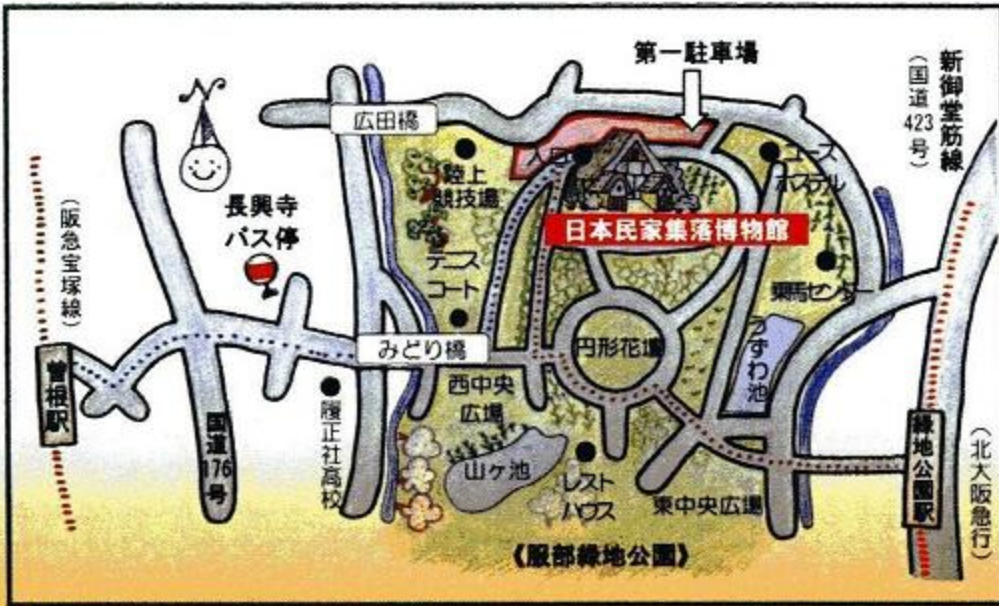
第一駐車場

新御堂筋線
(国道423号)

広田橋

入口

ユースホステル

陸上競技場

長興寺バス停

日本民家集落博物館

(阪急宝塚線)

テニスコート

乗馬センター

うずわ池

みどり橋

円形花壇

曽根駅

西中央広場

履正社高校

国道176号

山ケ池

レストハウス

東中央広場

緑地公園駅

(北大阪急行)

《服部緑地公園》